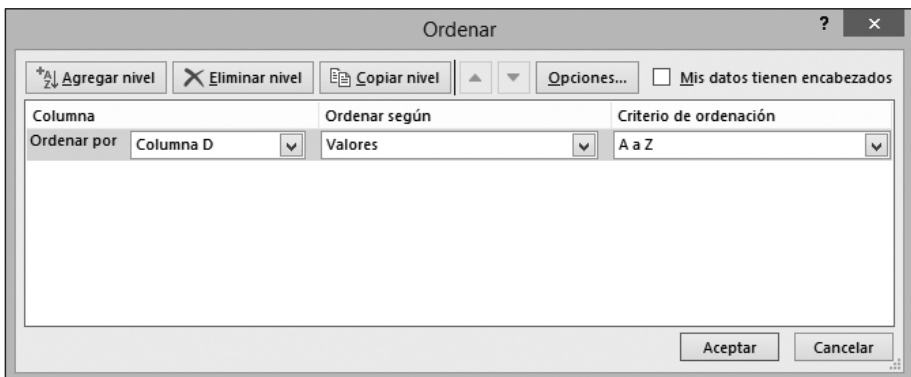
Ordenar

?

Agregar nivel

Eliminar nivel

Copiar nivel

Opciones...

Mis datos tienen encabezados

| Columna | | Ordenar según | Criterio de ordenación |
|---|---|---|---|
| Ordenar por | Columna D | Valores | A a Z |

Aceptar

Cancelar